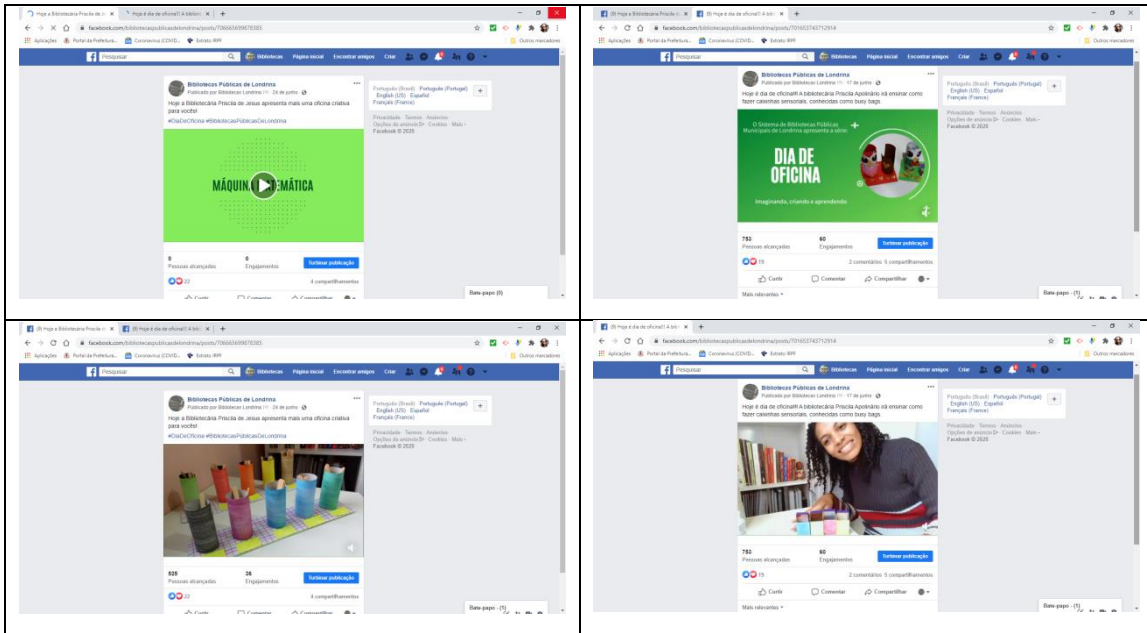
Hoje a Bibliotecária Priscila de Je | Hoje é dia de oficina!! A bibliot

facebook.com/bibliotecaspublicasdelondrina/posts/706663699078385

Aplicações | Portal da Prefeitura... | Coronavírus (COVID... | Extrato IRPF | Outros marcadores

Pesquisar | Bibliotecas | Página inicial | Encontrar amigos | Criar

Bibliotecas Públicas de Londrina
Publicado por Bibliotecas Londrina · 24 de junho ·
Hoje a Bibliotecária Priscila de Jesus apresenta mais uma oficina criativa para vocês!
#DiaDeOficina #BibliotecasPúblicasDeLondrina

MÁQUIN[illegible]EMÁTICA

0 Pessoas alcançadas | 0 Engajamentos | Turbinar publicação
22 | 4 compartilhamentos
Curtir | Comentar | Compartilhar

Português (Brasil) · Português (Portugal) · English (US) · Español · Français (France)
Privacidade · Termos · Anúncios · Opções de anúncio · Cookies · Mais · Facebook © 2020

Bate-papo (0)

(9) Hoje a Bibliotecária Priscila | (9) Hoje é dia de oficina!! A bibli

facebook.com/bibliotecaspublicasdelondrina/posts/701653743712914

Bibliotecas Públicas de Londrina
Publicado por Bibliotecas Londrina · 17 de junho ·
Hoje é dia de oficina!!! A bibliotecária Priscila Apolinário irá ensinar como fazer caixinhas sensoriais, conhecidas como busy bags.

O Sistema de Bibliotecas Públicas Municipais de Londrina apresenta a série:
DIA DE OFICINA
Imaginando, criando e aprendendo

753 Pessoas alcançadas | 60 Engajamentos | Turbinar publicação
19 | 2 comentários 5 compartilhamentos
Curtir | Comentar | Compartilhar
Mais relevantes

Bate-papo (1)

facebook.com/bibliotecaspublicasdelondrina/posts/706663699078385

Bibliotecas Públicas de Londrina
Publicado por Bibliotecas Londrina · 24 de junho ·
Hoje a Bibliotecária Priscila de Jesus apresenta mais uma oficina criativa para vocês!
#DiaDeOficina #BibliotecasPúblicasDeLondrina

520 Pessoas alcançadas | 26 Engajamentos | Turbinar publicação
22 | 4 compartilhamentos
Curtir | Comentar | Compartilhar

Bate-papo (1)

(9) Hoje é dia de oficina!! A bibli

facebook.com/bibliotecaspublicasdelondrina/posts/701653743712914

Bibliotecas Públicas de Londrina
Publicado por Bibliotecas Londrina · 17 de junho ·
Hoje é dia de oficina!!! A bibliotecária Priscila Apolinário irá ensinar como fazer caixinhas sensoriais, conhecidas como busy bags.

753 Pessoas alcançadas | 60 Engajamentos | Turbinar publicação
19 | 2 comentários 5 compartilhamentos
Curtir | Comentar | Compartilhar
Mais relevantes

Bate-papo (1)